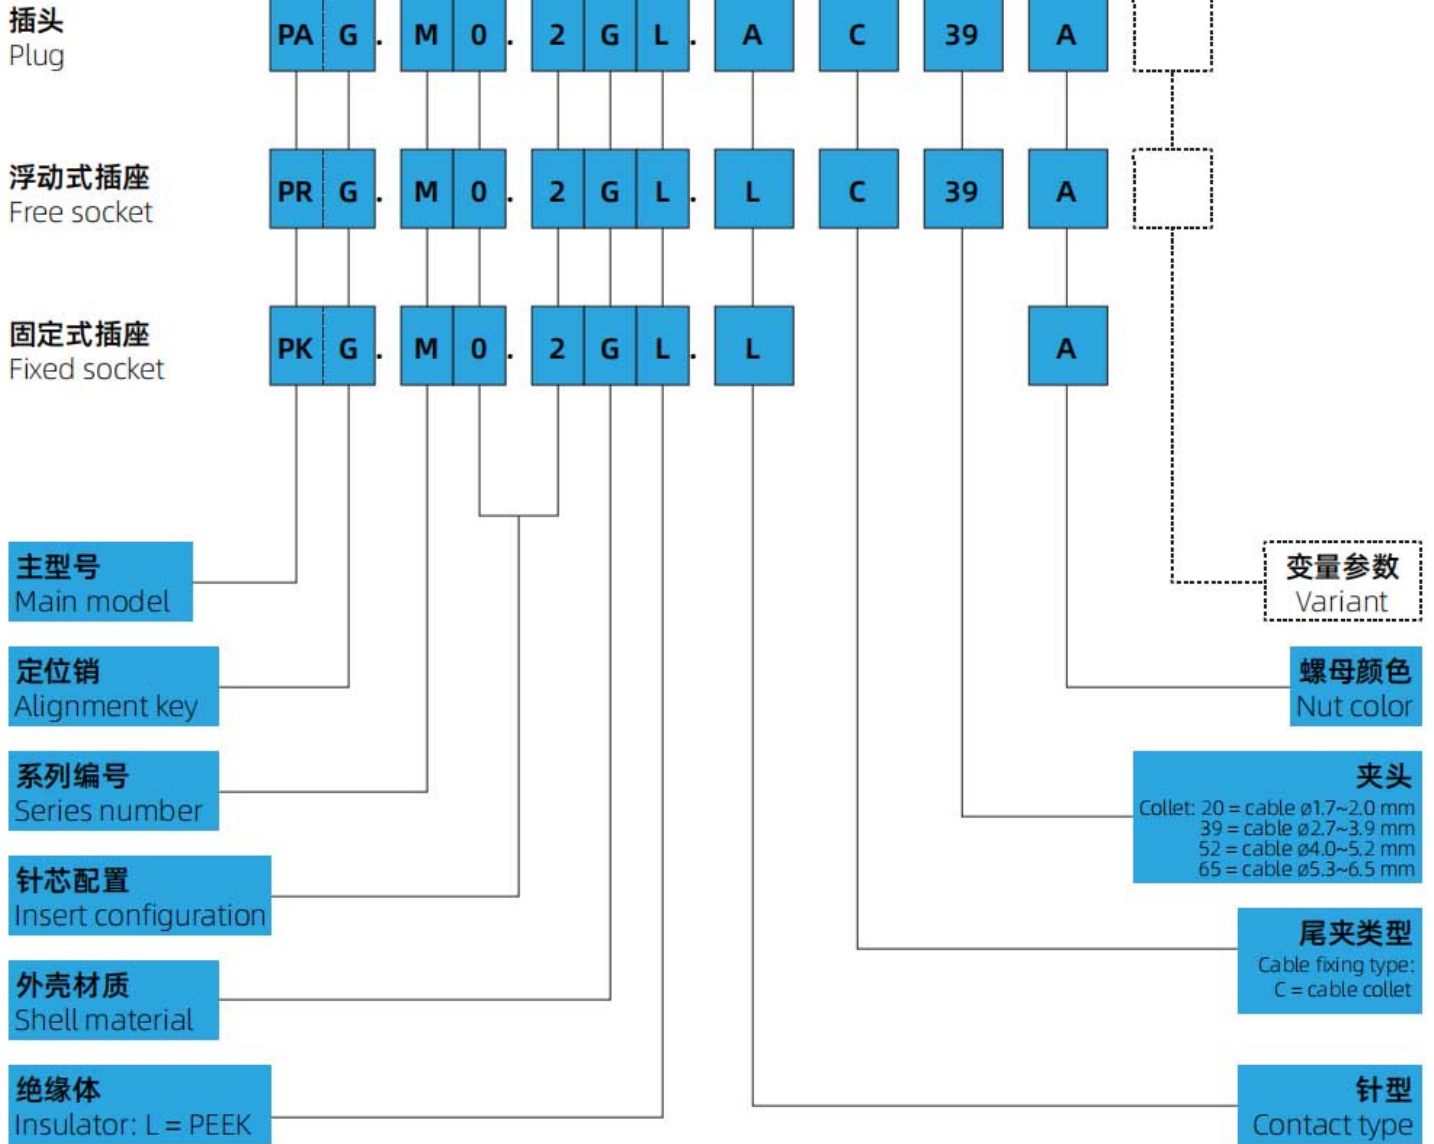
插头
Plug

PA G . M 0 . 2 G L . A C 39 A

浮动式插座
Free socket

PR G . M 0 . 2 G L . L C 39 A

固定式插座
Fixed socket

PK G . M 0 . 2 G L . L A

主型号
Main model

定位销
Alignment key

系列编号
Series number

针芯配置
Insert configuration

外壳材质
Shell material

绝缘体
Insulator: L = PEEK

变量参数
Variant

螺母颜色
Nut color

夹头
Collet: 20 = cable ø1.7~2.0 mm
39 = cable ø2.7~3.9 mm
52 = cable ø4.0~5.2 mm
65 = cable ø5.3~6.5 mm

尾夹类型
Cable fixing type:
C = cable collet

针型
Contact type